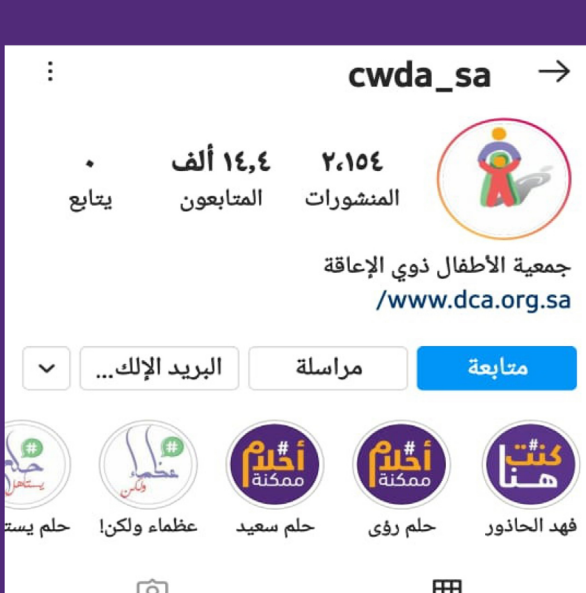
cwda_sa

٢،١٥٤
المنشورات

١٤،٤ ألف
المتابعون

٠
يتابع

جمعية الأطفال ذوي الإعاقة
/www.dca.org.sa

متابعة
مراسلة
البريد الإلك...

#كنت هنا
فهد الحاذور

#أحلام ممكنة
حلم رؤى

#أحلام ممكنة
حلم سعيد

#عظماء ولكن
عظماء ولكن!

#حلم يستاهل
حلم يست